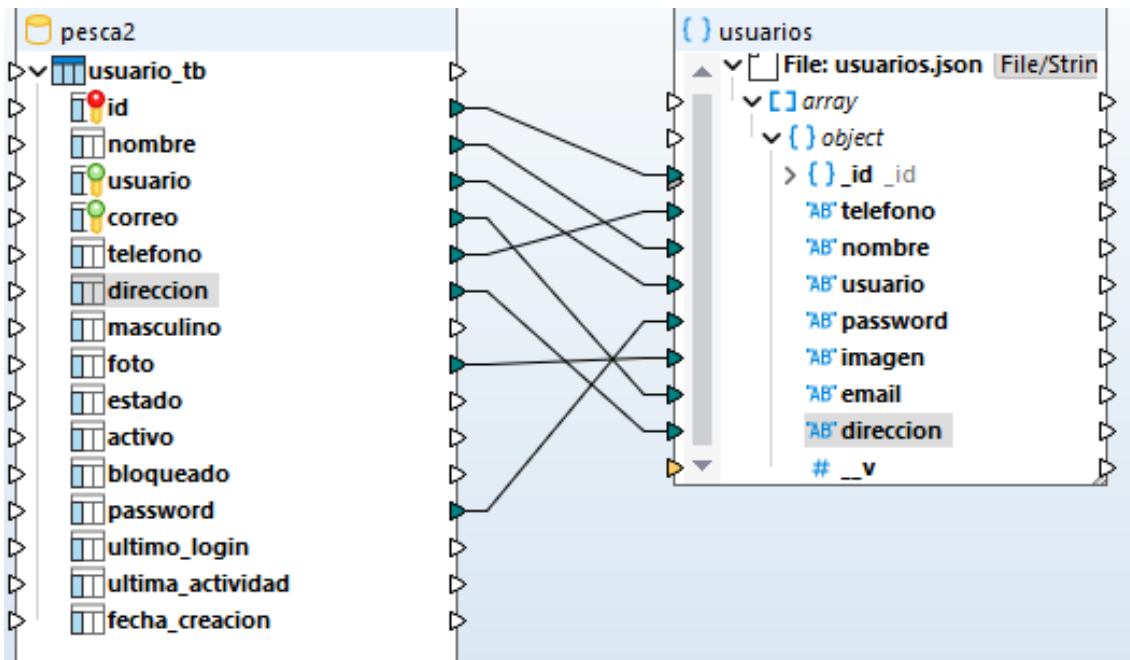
pesca2
usuario_tb
id
nombre
usuario
correo
telefono
direccion
masculino
foto
estado
activo
bloqueado
password
ultimo_login
ultima_actividad
fecha_creacion

{ } usuarios
File: usuarios.json File/Strin
[ ] array
{ } object
{ } _id _id
AB telefono
AB nombre
AB usuario
AB password
AB imagen
AB email
AB direccion
# __v